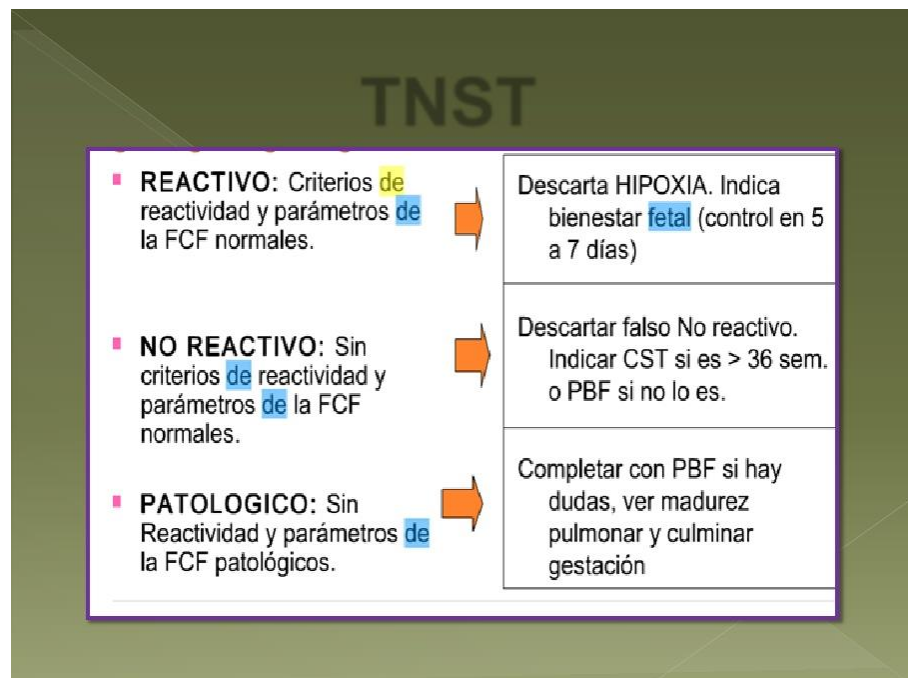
TNST

- REACTIVO: Criterios de reactividad y parámetros de la FCF normales.
- NO REACTIVO: Sin criterios de reactividad y parámetros de la FCF normales.
- PATOLOGICO: Sin Reactividad y parámetros de la FCF patológicos.

Descarta HIPOXIA. Indica bienestar fetal (control en 5 a 7 días)

Descartar falso No reactivo. Indicar CST si es > 36 sem. o PBF si no lo es.

Completar con PBF si hay dudas, ver madurez pulmonar y culminar gestación